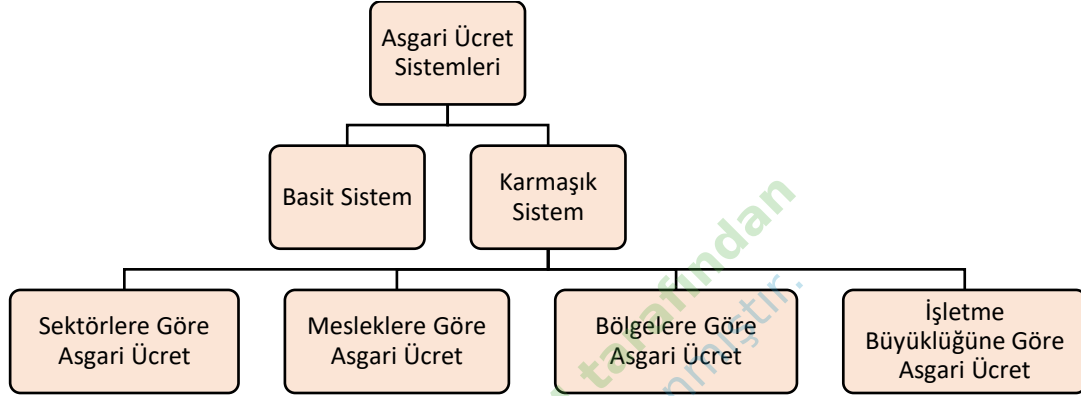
Asgari Ücret Sistemleri

Basit Sistem

Karmaşık Sistem

Sektörlere Göre Asgari Ücret

Mesleklere Göre Asgari Ücret

Bölgelere Göre Asgari Ücret

İşletme Büyüklüğüne Göre Asgari Ücret

tarafından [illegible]mıştır.